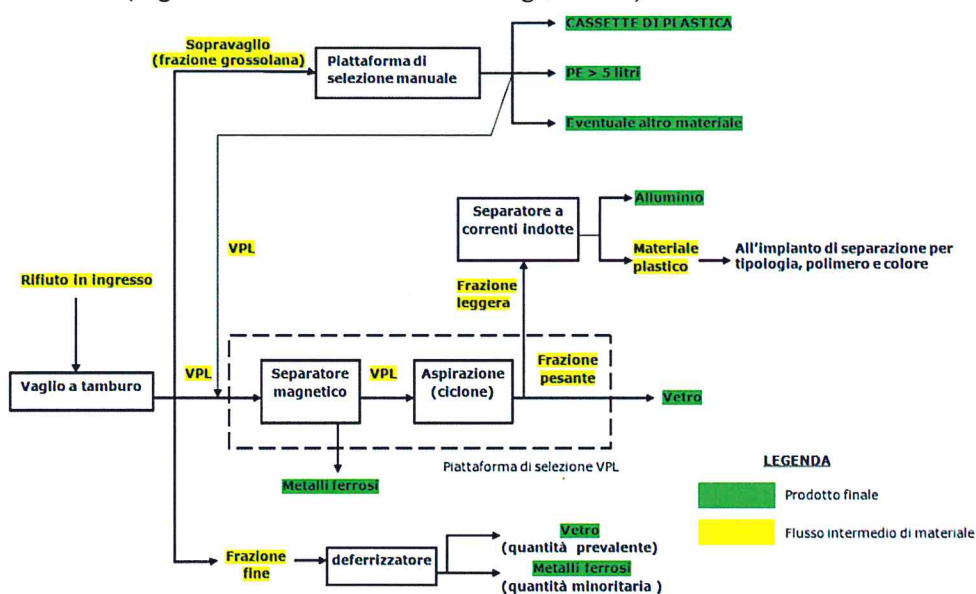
Sopravaglio (frazione grossolana)

Piattaforma di selezione manuale

CASSETTE DI PLASTICA

PE > 5 litri

Eventuale altro materiale

VPL

Separatore a correnti indotte

Alluminio

Materiale plastico

All'impianto di separazione per tipologia, polimero e colore

Rifiuto in ingresso

Frazione leggera

Vaglio a tamburo

VPL

Separatore magnetico

VPL

Aspirazione (ciclone)

Frazione pesante

Vetro

Piattaforma di selezione VPL

Metalli ferrosi

LEGENDA

Prodotto finale

Flusso intermedio di materiale

Frazione fine

deferrizzatore

Vetro (quantità prevalente)

Metalli ferrosi (quantità minoritaria )